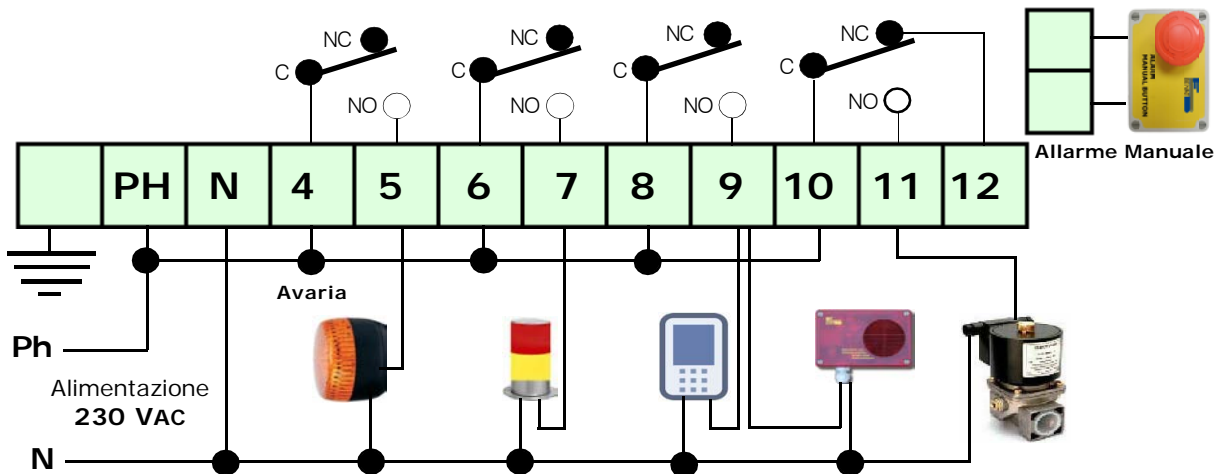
NC
C
NO
NC
C
NO
NC
C
NO
NC
C
NO

ALARM MANUAL BUTTON

Allarme Manuale

| | PH | N | 4 | 5 | 6 | 7 | 8 | 9 | 10 | 11 | 12 |
|---|---|---|---|---|---|---|---|---|---|---|---|

Avaria

Ph

Alimentazione
230 VAC

N